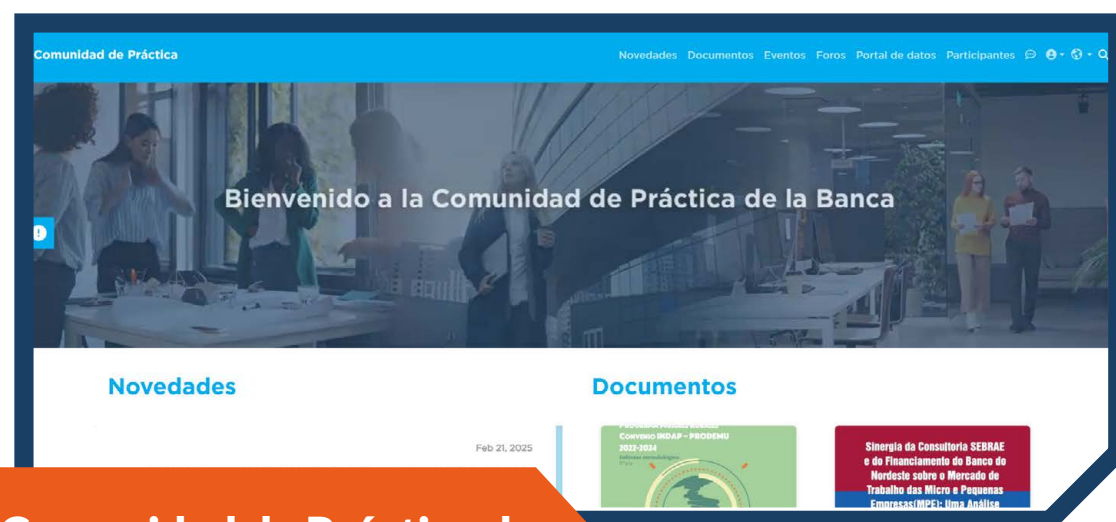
Comunidad de Práctica

Novedades Documentos Eventos Foros Portal de datos Participantes

Bienvenido a la Comunidad de Práctica de la Banca

Novedades

Feb 21, 2025

Documentos

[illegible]
Convenio INDAP – PRODEMU
2022-2024
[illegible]

Sinergia da Consultoria SEBRAE e do Financiamento do Banco do Nordeste sobre o Mercado de Trabalho das Micro e Pequenas Empresas(MPE): Uma Análise

Comunidad de Práctica de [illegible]